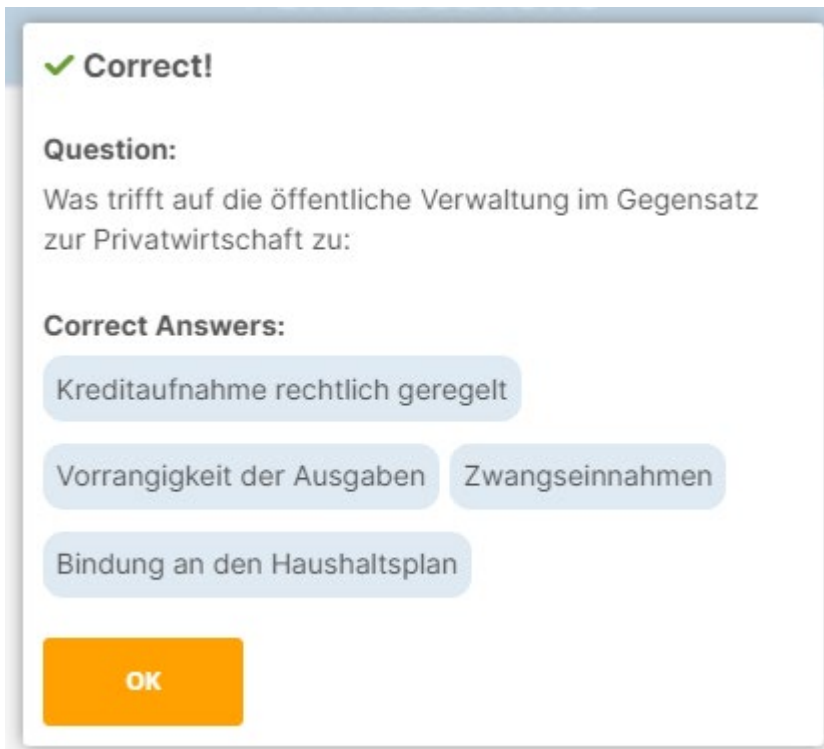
✓ Correct!

Question:
Was trifft auf die öffentliche Verwaltung im Gegensatz zur Privatwirtschaft zu:

Correct Answers:
Kreditaufnahme rechtlich geregelt
Vorrangigkeit der Ausgaben
Zwangseinnahmen
Bindung an den Haushaltsplan

OK